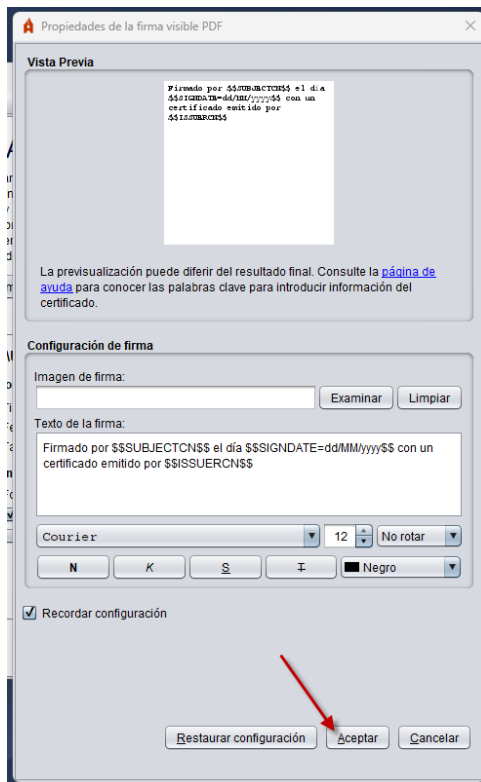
Propiedades de la firma visible PDF

Vista Previa

Firmado por $$SUBJECTCN$$ el día $$SIGNDATE=dd/MM/yyyy$$ con un certificado emitido por $$ISSUERCN$$

La previsualización puede diferir del resultado final. Consulte la página de ayuda para conocer las palabras clave para introducir información del certificado.

Configuración de firma

Imagen de firma:

Examinar Limpiar

Texto de la firma:

Firmado por $$SUBJECTCN$$ el día $$SIGNDATE=dd/MM/yyyy$$ con un certificado emitido por $$ISSUERCN$$

Courier 12 No rotar

N K S T Negro

Recordar configuración

Restaurar configuración Aceptar Cancelar